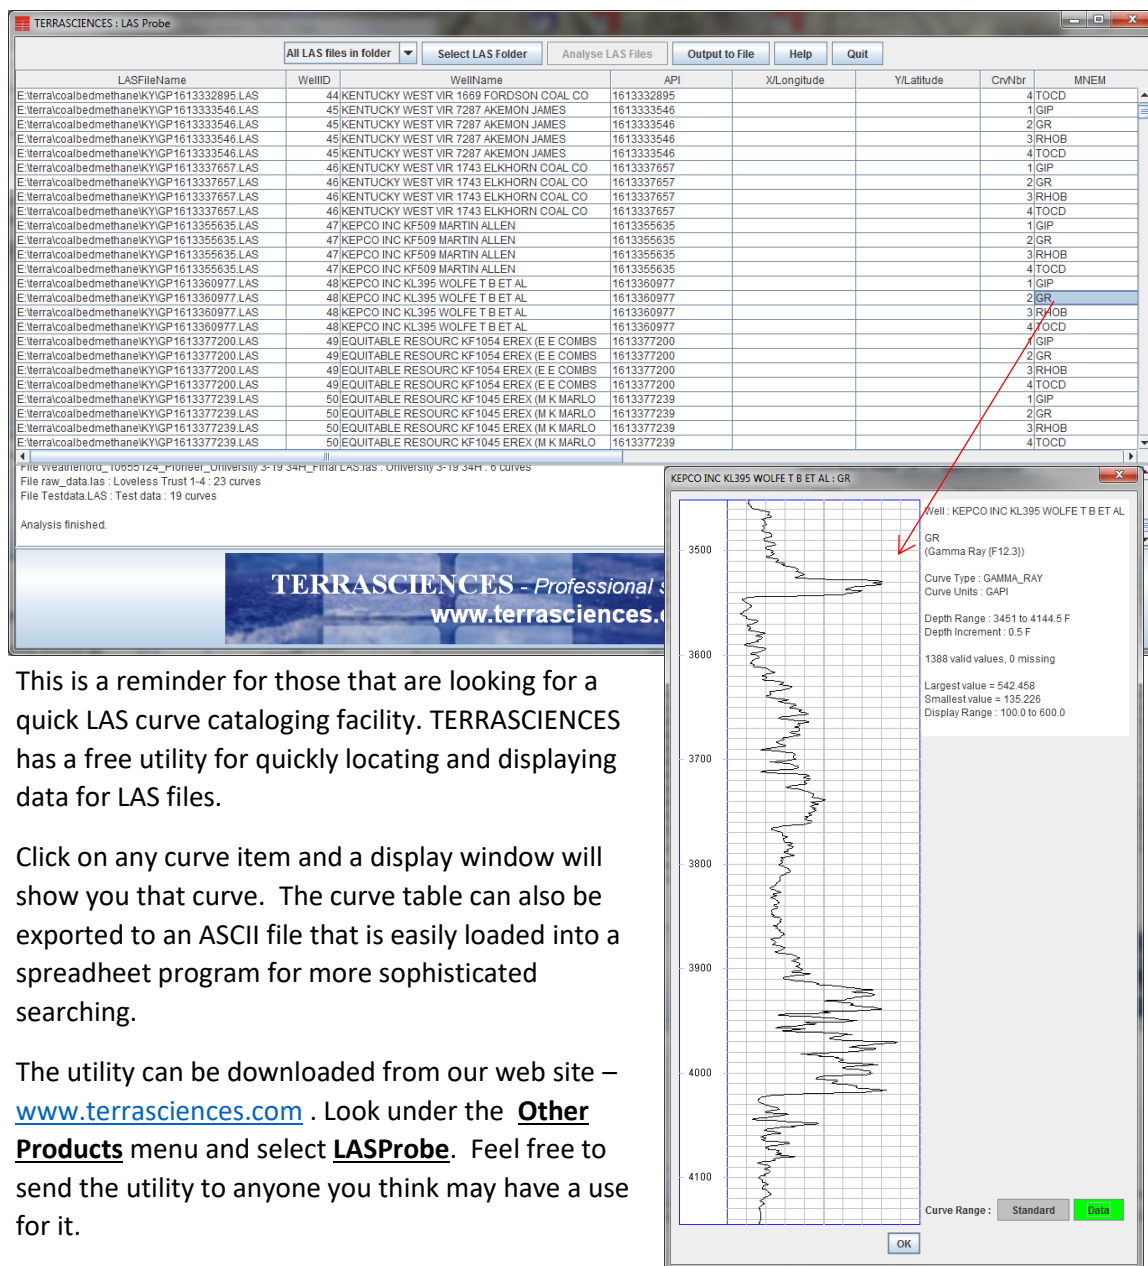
TERRASCIENCES : LAS Probe

All LAS files in folder | Select LAS Folder | Analyse LAS Files | Output to File | Help | Quit

| LASFileName | WellID | WellName | API | X/Longitude | Y/Latitude | CrvNbr | MNEM |
|---|---|---|---|---|---|---|---|
| E:\terra\coalbedmethane\KY\GP1613332895.LAS | 44 | KENTUCKY WEST VIR 1669 FORDSON COAL CO | 1613332895 | | | 4 | TOCD |
| E:\terra\coalbedmethane\KY\GP1613333546.LAS | 45 | KENTUCKY WEST VIR 7287 AKEMON JAMES | 1613333546 | | | 1 | GIP |
| E:\terra\coalbedmethane\KY\GP1613333546.LAS | 45 | KENTUCKY WEST VIR 7287 AKEMON JAMES | 1613333546 | | | 2 | GR |
| E:\terra\coalbedmethane\KY\GP1613333546.LAS | 45 | KENTUCKY WEST VIR 7287 AKEMON JAMES | 1613333546 | | | 3 | RHOB |
| E:\terra\coalbedmethane\KY\GP1613333546.LAS | 45 | KENTUCKY WEST VIR 7287 AKEMON JAMES | 1613333546 | | | 4 | TOCD |
| E:\terra\coalbedmethane\KY\GP1613337657.LAS | 46 | KENTUCKY WEST VIR 1743 ELKHORN COAL CO | 1613337657 | | | 1 | GIP |
| E:\terra\coalbedmethane\KY\GP1613337657.LAS | 46 | KENTUCKY WEST VIR 1743 ELKHORN COAL CO | 1613337657 | | | 2 | GR |
| E:\terra\coalbedmethane\KY\GP1613337657.LAS | 46 | KENTUCKY WEST VIR 1743 ELKHORN COAL CO | 1613337657 | | | 3 | RHOB |
| E:\terra\coalbedmethane\KY\GP1613337657.LAS | 46 | KENTUCKY WEST VIR 1743 ELKHORN COAL CO | 1613337657 | | | 4 | TOCD |
| E:\terra\coalbedmethane\KY\GP1613355635.LAS | 47 | KEPCO INC KF509 MARTIN ALLEN | 1613355635 | | | 1 | GIP |
| E:\terra\coalbedmethane\KY\GP1613355635.LAS | 47 | KEPCO INC KF509 MARTIN ALLEN | 1613355635 | | | 2 | GR |
| E:\terra\coalbedmethane\KY\GP1613355635.LAS | 47 | KEPCO INC KF509 MARTIN ALLEN | 1613355635 | | | 3 | RHOB |
| E:\terra\coalbedmethane\KY\GP1613355635.LAS | 47 | KEPCO INC KF509 MARTIN ALLEN | 1613355635 | | | 4 | TOCD |
| E:\terra\coalbedmethane\KY\GP1613360977.LAS | 48 | KEPCO INC KL395 WOLFE T B ET AL | 1613360977 | | | 1 | GIP |
| E:\terra\coalbedmethane\KY\GP1613360977.LAS | 48 | KEPCO INC KL395 WOLFE T B ET AL | 1613360977 | | | 2 | GR |
| E:\terra\coalbedmethane\KY\GP1613360977.LAS | 48 | KEPCO INC KL395 WOLFE T B ET AL | 1613360977 | | | 3 | RHOB |
| E:\terra\coalbedmethane\KY\GP1613360977.LAS | 48 | KEPCO INC KL395 WOLFE T B ET AL | 1613360977 | | | 4 | TOCD |
| E:\terra\coalbedmethane\KY\GP1613377200.LAS | 49 | EQUITABLE RESOURC KF1054 EREX (E E COMBS | 1613377200 | | | 1 | GIP |
| E:\terra\coalbedmethane\KY\GP1613377200.LAS | 49 | EQUITABLE RESOURC KF1054 EREX (E E COMBS | 1613377200 | | | 2 | GR |
| E:\terra\coalbedmethane\KY\GP1613377200.LAS | 49 | EQUITABLE RESOURC KF1054 EREX (E E COMBS | 1613377200 | | | 3 | RHOB |
| E:\terra\coalbedmethane\KY\GP1613377200.LAS | 49 | EQUITABLE RESOURC KF1054 EREX (E E COMBS | 1613377200 | | | 4 | TOCD |
| E:\terra\coalbedmethane\KY\GP1613377239.LAS | 50 | EQUITABLE RESOURC KF1045 EREX (M K MARLO | 1613377239 | | | 1 | GIP |
| E:\terra\coalbedmethane\KY\GP1613377239.LAS | 50 | EQUITABLE RESOURC KF1045 EREX (M K MARLO | 1613377239 | | | 2 | GR |
| E:\terra\coalbedmethane\KY\GP1613377239.LAS | 50 | EQUITABLE RESOURC KF1045 EREX (M K MARLO | 1613377239 | | | 3 | RHOB |
| E:\terra\coalbedmethane\KY\GP1613377239.LAS | 50 | EQUITABLE RESOURC KF1045 EREX (M K MARLO | 1613377239 | | | 4 | TOCD |

File Weatherford_10655124_Pioneer_University 3-19 34H_Final LAS.las : University 3-19 34H : 6 curves
File raw_data.las : Loveless Trust 1-4 : 23 curves
File Testdata.LAS : Test data : 19 curves

Analysis finished.

TERRASCIENCES - Professional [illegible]
www.terrasciences.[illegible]

KEPCO INC KL395 WOLFE T B ET AL : GR

3500
3600
3700
3800
3900
4000
4100

Well : KEPCO INC KL395 WOLFE T B ET AL

GR
(Gamma Ray (F12.3))

Curve Type : GAMMA_RAY
Curve Units : GAPI

Depth Range : 3451 to 4144.5 F
Depth Increment : 0.5 F

1388 valid values, 0 missing

Largest value = 542.458
Smallest value = 135.226
Display Range : 100.0 to 600.0

Curve Range : Standard Data

OK

This is a reminder for those that are looking for a quick LAS curve cataloging facility. TERRASCIENCES has a free utility for quickly locating and displaying data for LAS files.

Click on any curve item and a display window will show you that curve. The curve table can also be exported to an ASCII file that is easily loaded into a spreadheet program for more sophisticated searching.

The utility can be downloaded from our web site – www.terrasciences.com . Look under the Other Products menu and select LASProbe. Feel free to send the utility to anyone you think may have a use for it.